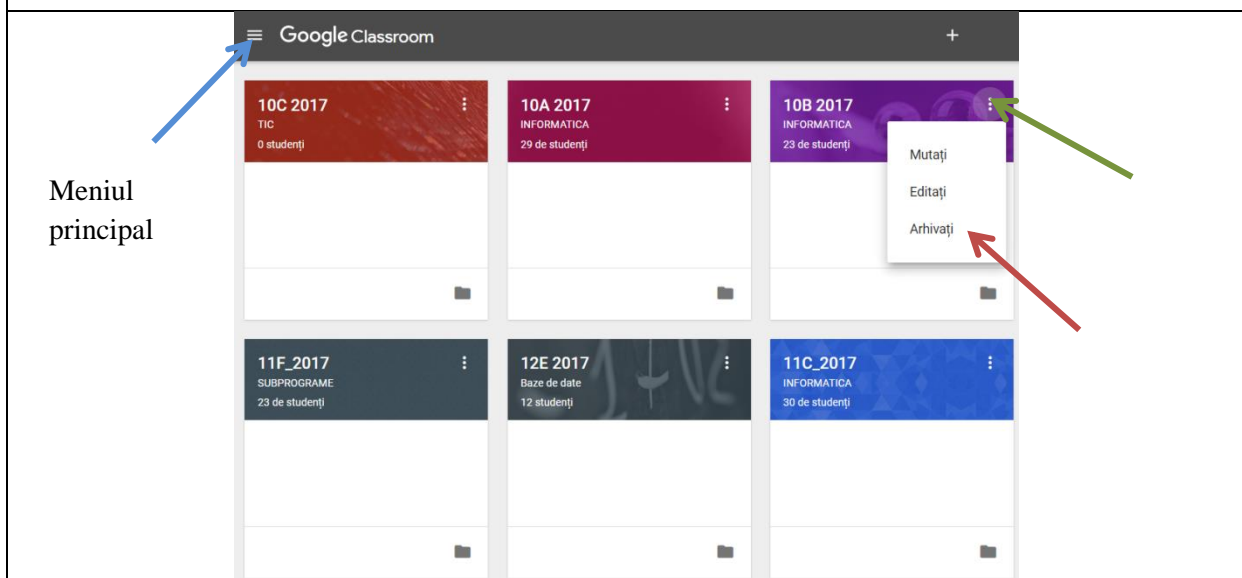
Google Classroom

+

Meniul principal

10C 2017
TIC
0 studenți

10A 2017
INFORMATICA
29 de studenți

10B 2017
INFORMATICA
23 de studenți

Mutați
Editați
Arhivați

11F_2017
SUBPROGRAME
23 de studenți

12E 2017
Baze de date
12 studenți

11C_2017
INFORMATICA
30 de studenți